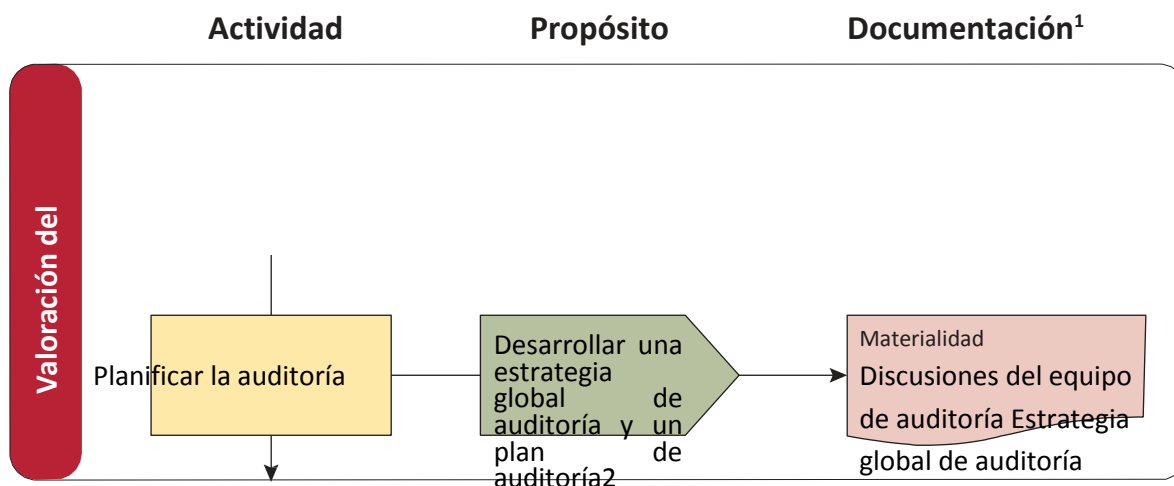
Actividad

Propósito

Documentación$^1$

Valoración del

Planificar la auditoría

Desarrollar una estrategia global de auditoría y un plan de auditoría2

Materialidad

Discusiones del equipo de auditoría Estrategia global de auditoría